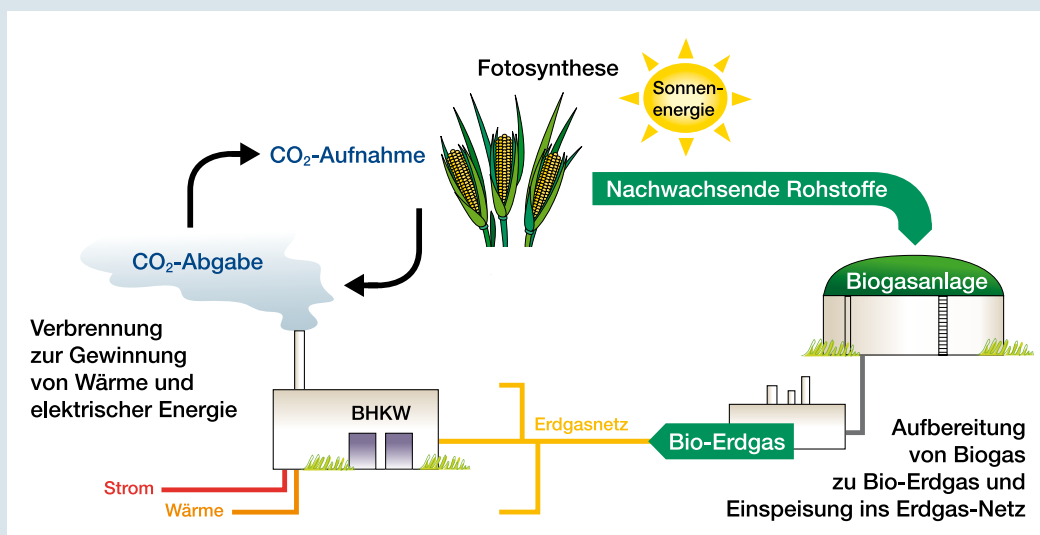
Fotosynthese

Sonnenenergie

$CO_2$-Aufnahme

Nachwachsende Rohstoffe

$CO_2$-Abgabe

Biogasanlage

Verbrennung zur Gewinnung von Wärme und elektrischer Energie

BHKW

Erdgasnetz

Bio-Erdgas

Aufbereitung von Biogas zu Bio-Erdgas und Einspeisung ins Erdgas-Netz

Strom

Wärme